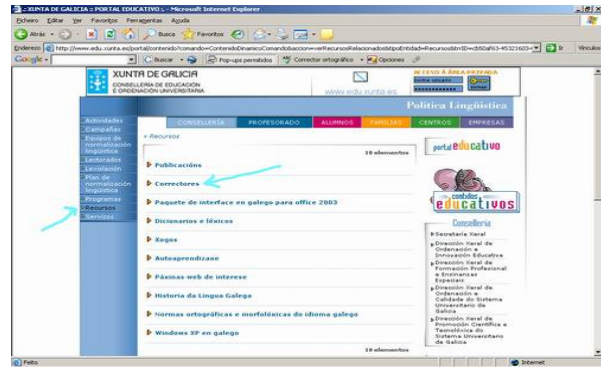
:: XUNTA DE GALICIA :: PORTAL EDUCATIVO :: - Microsoft Internet Explorer

Ficheiro Editar Ver Favoritos Ferramentas Axuda

Atrás Buscar Favoritos

Enderezo http://www.edu.xunta.es/portal/contenido?comando=ContenidoDinamicoComandoAccion=verRecursosRelacionados&tipoEntidad=Recurso&tmID=cb5faf63-45321603 Ir Vínculos

Google Buscar Pop-ups permitidos Corrector ortográfico Opciones

XUNTA DE GALICIA
CONSELLERÍA DE EDUCACIÓN E ORDENACIÓN UNIVERSITARIA

www.edu.xunta.es

ACCESO Á ÁREA PRIVADA

Política Lingüística

CONSELLERÍA PROFESORADO ALUMNOS FAMILIAS CENTROS EMPRESAS

Actividades
Campañas
Equipos de normalización lingüística
Lectorados
Lexislación
Plan de normalización lingüística
Programas
Recursos
Servizos

» Recursos

10 elementos

Publicacións

Correctores

Paquete de interface en galego para office 2003

Dicionarios e léxicos

Xogos

Autoaprendizaxe

Páxinas web de interese

Historia da Lingua Galega

Normas ortográficas e morfolóxicas do idioma galego

Windows XP en galego

10 elementos

portal educativo

contidos educativos

Consellería

Secretaría Xeral
Dirección Xeral de Ordenación e Innovación Educativa
Dirección Xeral de Formación Profesional e Ensinanzas Especiais
Dirección Xeral de Ordenación e Calidade do Sistema Universitario de Galicia
Dirección Xeral de Promoción Científica e Tecnolóxica do Sistema Universitario de Galicia

Feito

Internet